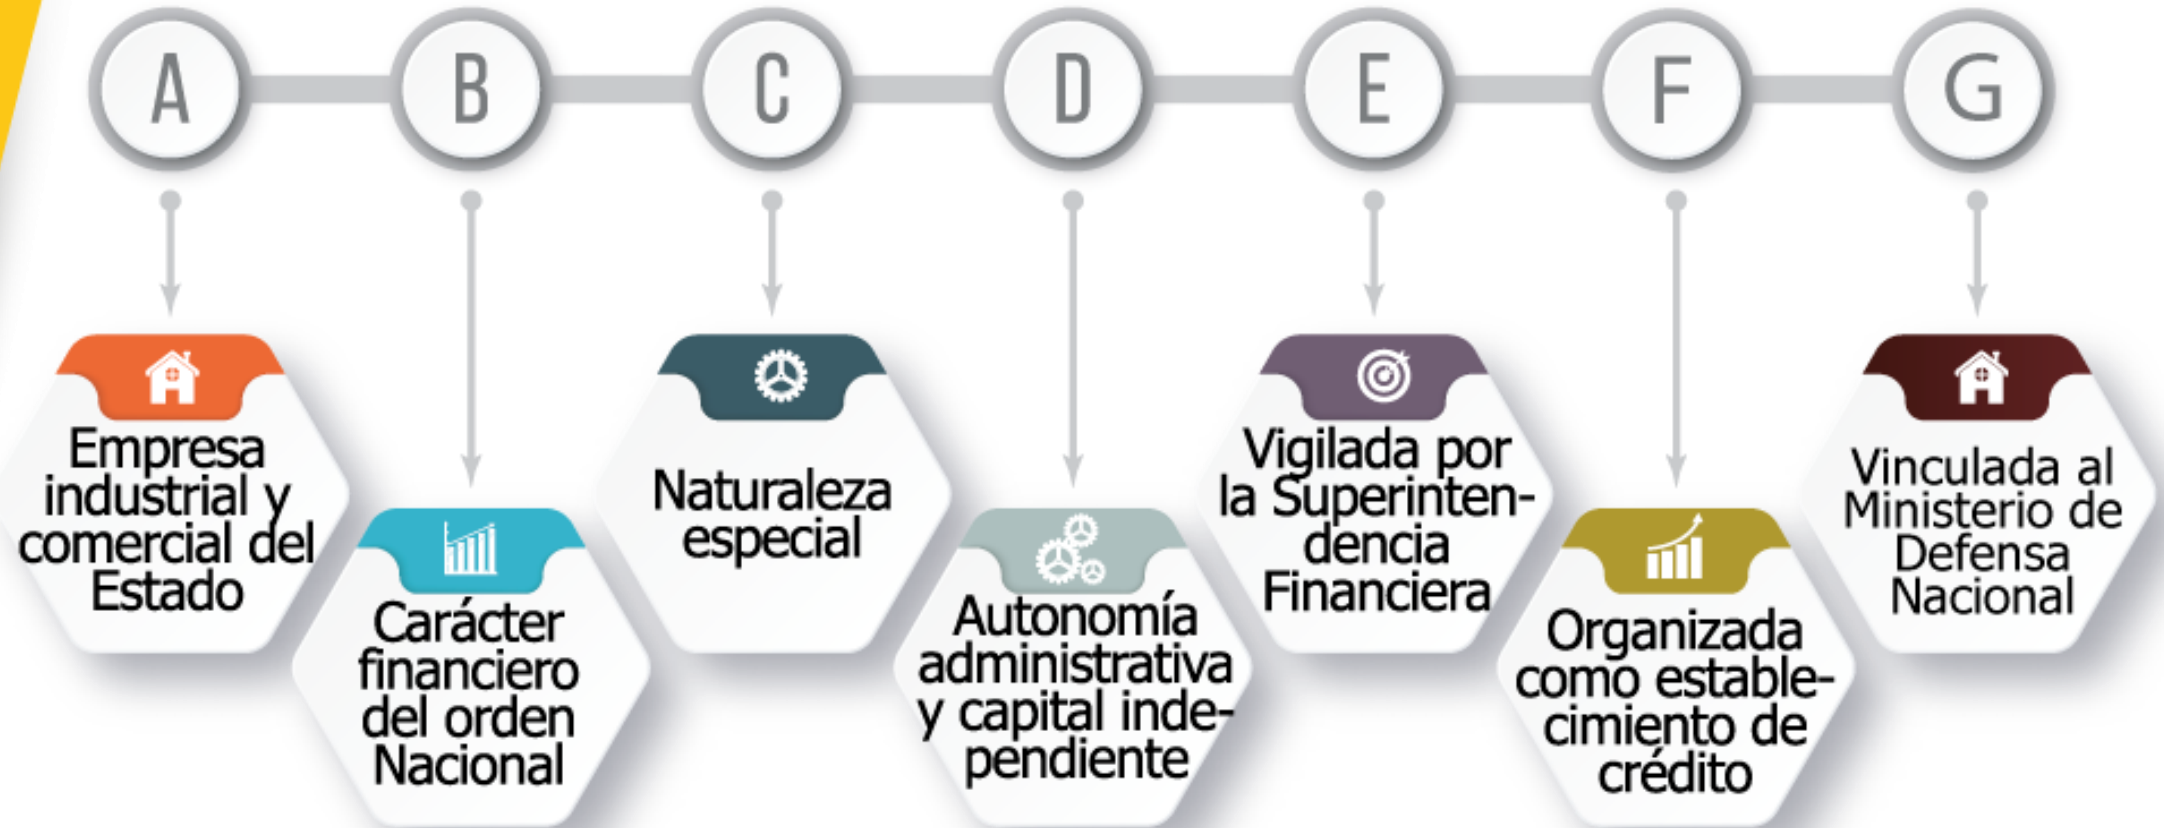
A

Empresa industrial y comercial del Estado

B

Carácter financiero del orden Nacional

C

Naturaleza especial

D

Autonomía administrativa y capital independiente

E

Vigilada por la Superintendencia Financiera

F

Organizada como establecimiento de crédito

G

Vinculada al Ministerio de Defensa Nacional